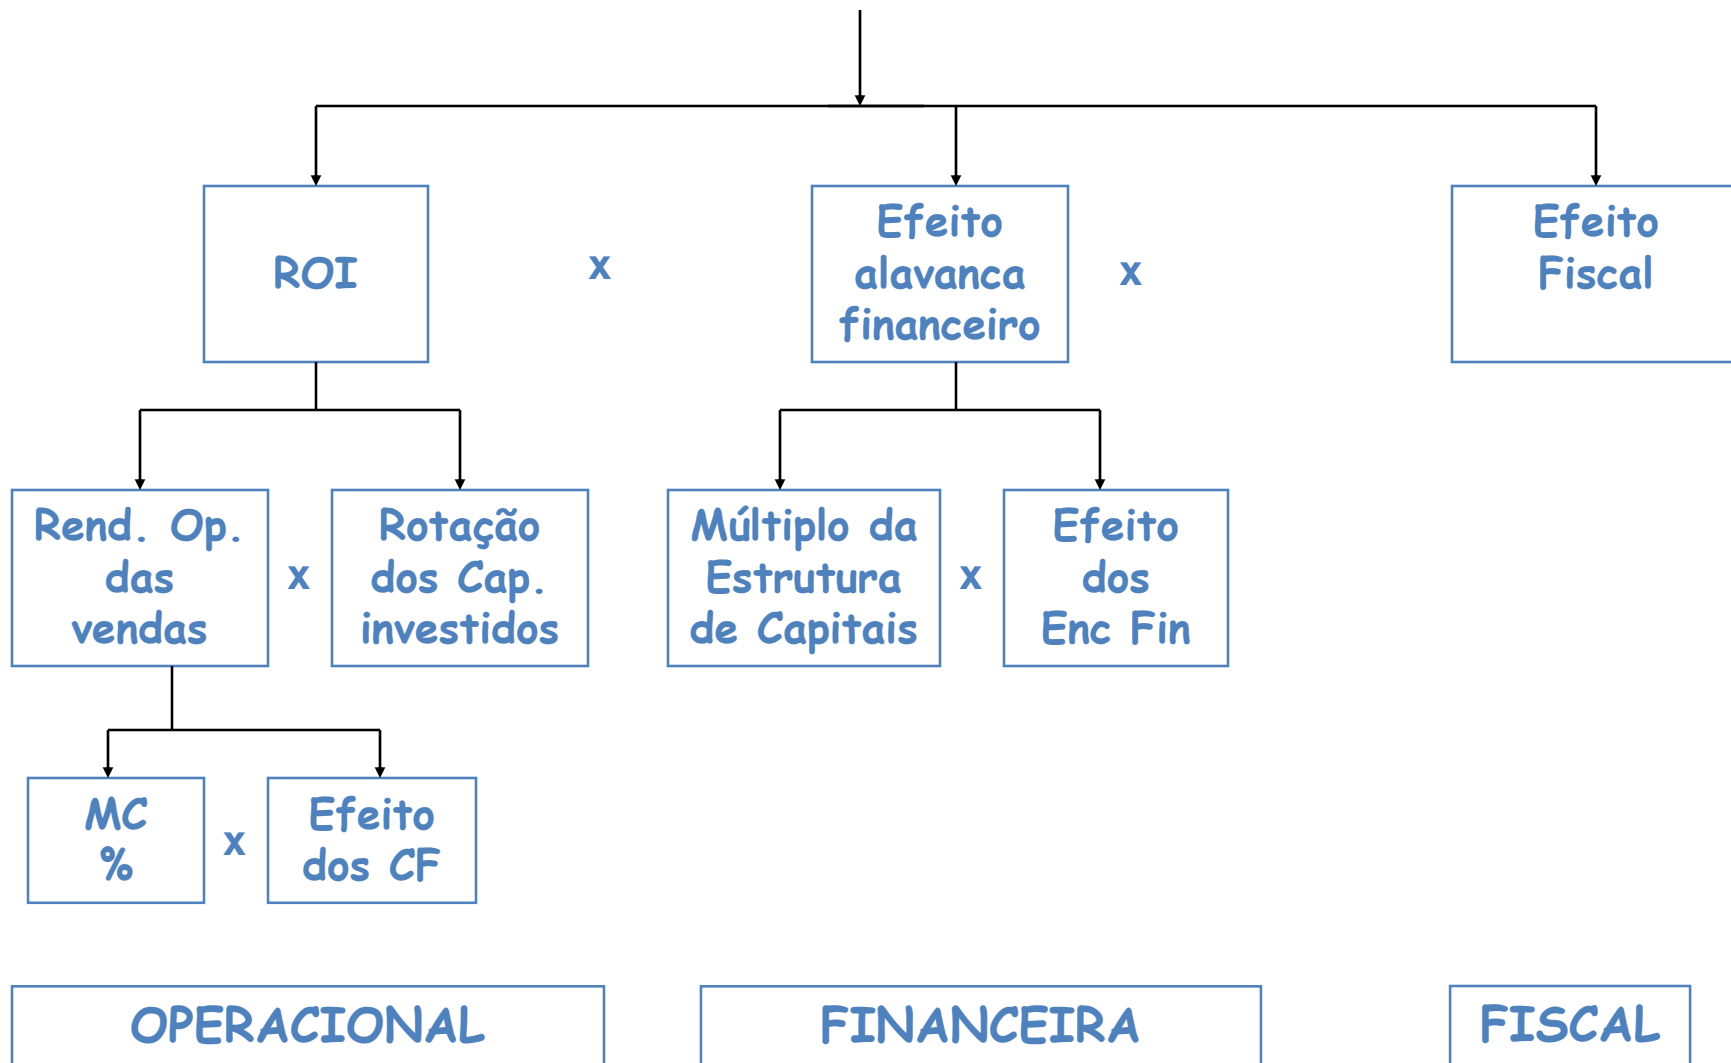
ROI

x

Efeito alavanca financeiro

x

Efeito Fiscal

Rend. Op. das vendas

x

Rotação dos Cap. investidos

Múltiplo da Estrutura de Capitais

x

Efeito dos Enc Fin

MC %

x

Efeito dos CF

OPERACIONAL

FINANCEIRA

FISCAL